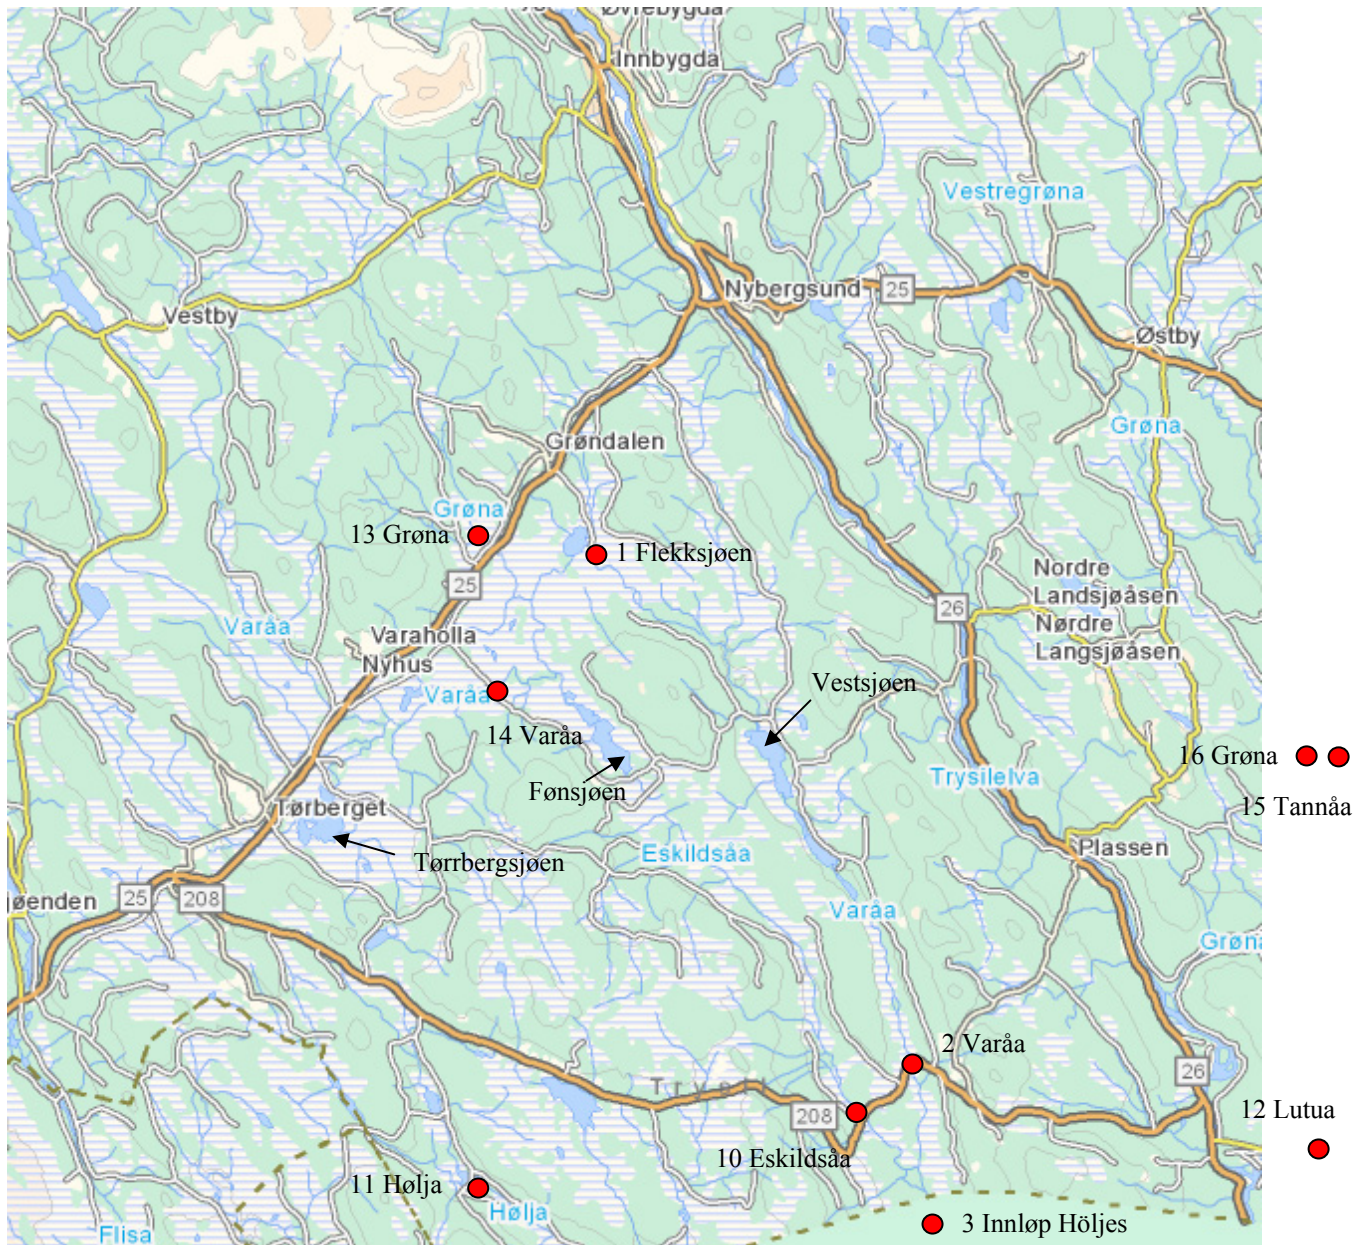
Øvrebygda
Innbygda
Vestregrøna
Nybergsund
25
Østby
Vestby
Grøna
Grøndalen
Grøna
13 Grøna
1 Flekksjøen
25
26
Nordre
Landsjøåsen
Nørdre
Langsjøåsen
Varåa
Varaholla
Nyhus
Varåa
Vestsjøen
14 Varåa
16 Grøna
Trysilelva
Fønsjøen
15 Tannåa
Tørberget
Tørrbergsjøen
Eskildsåa
Plassen
jøenden
25
208
Varåa
Grøna
2 Varåa
26
Tryvel
208
12 Lutua
10 Eskildsåa
11 Hølja
Hølja
Flisa
3 Innløp Höljes